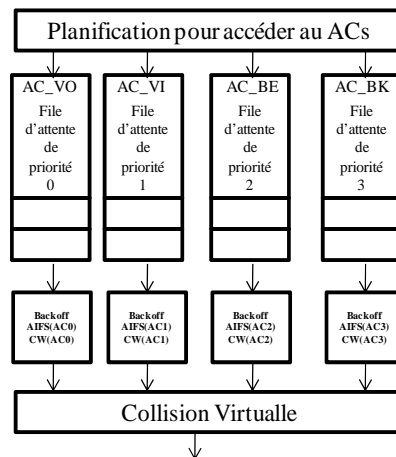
Planification pour accéder au ACs

AC_VO
File d'attente de priorité 0

AC_VI
File d'attente de priorité 1

AC_BE
File d'attente de priorité 2

AC_BK
File d'attente de priorité 3

Backoff
AIFS(AC0)
CW(AC0)

Backoff
AIFS(AC1)
CW(AC1)

Backoff
AIFS(AC2)
CW(AC2)

Backoff
AIFS(AC3)
CW(AC3)

Collision Virtualle